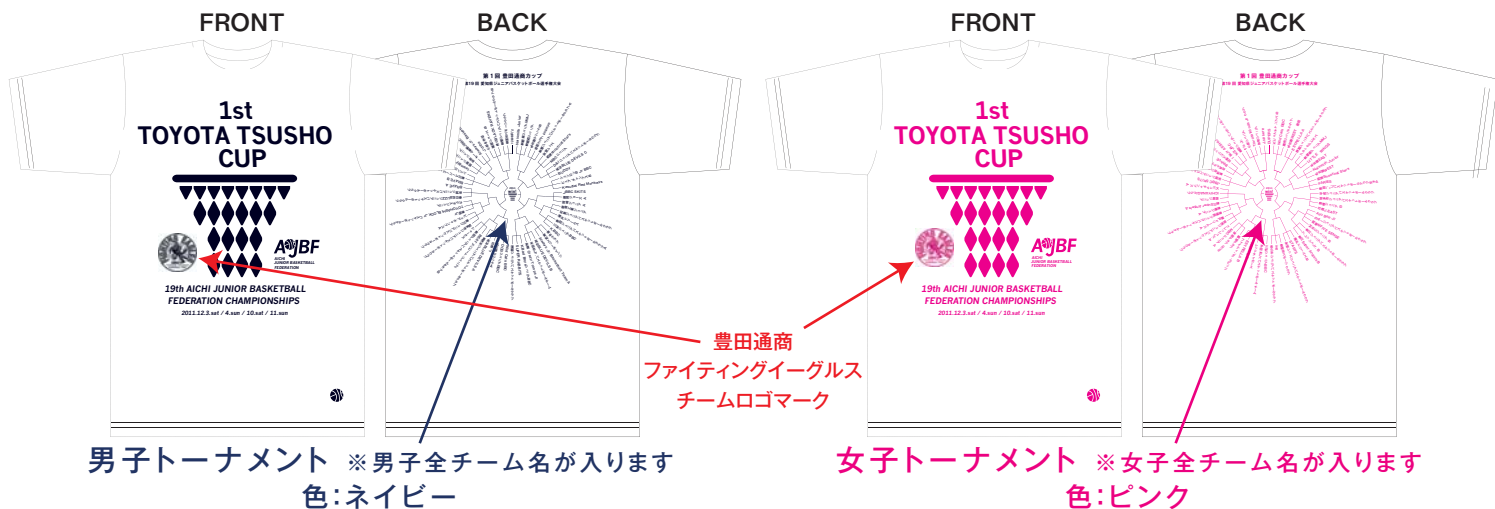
FRONT

1st
TOYOTA TSUSHO
CUP

AJBF
AICHI JUNIOR BASKETBALL FEDERATION

19th AICHI JUNIOR BASKETBALL
FEDERATION CHAMPIONSHIPS
2011.12.3.sat / 4.sun / 10.sat / 11.sun

BACK

第1回 豊田通商カップ
第19回 愛知県ジュニアバスケットボール選手権大会

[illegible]

FRONT

1st
TOYOTA TSUSHO
CUP

AJBF
AICHI JUNIOR BASKETBALL FEDERATION

19th AICHI JUNIOR BASKETBALL
FEDERATION CHAMPIONSHIPS
2011.12.3.sat / 4.sun / 10.sat / 11.sun

BACK

第1回 豊田通商カップ
第19回 愛知県ジュニアバスケットボール選手権大会

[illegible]

豊田通商
ファイティングイーグルス
チームロゴマーク

男子トーナメント ※男子全チーム名が入ります
色:ネイビー

女子トーナメント ※女子全チーム名が入ります
色:ピンク